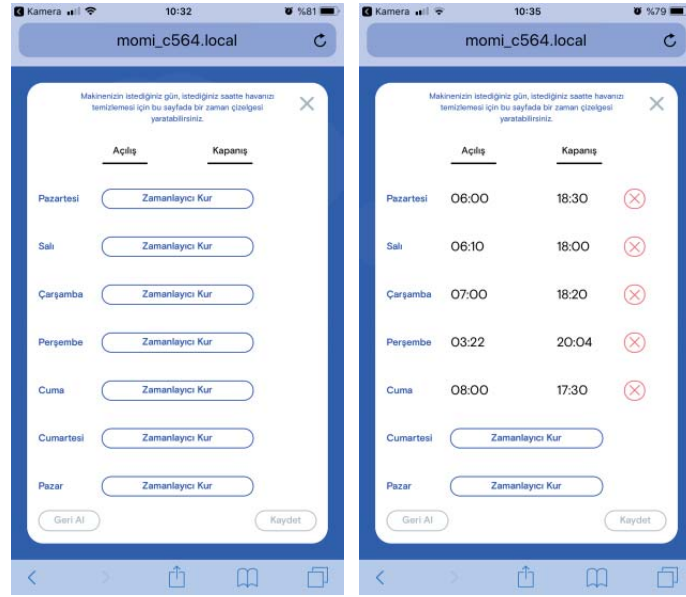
◀ Kamera 10:32 %81

momi_c564.local

Makinenizin istediğiniz gün, istediğiniz saatte havanızı temizlemesi için bu sayfada bir zaman çizelgesi yaratabilirsiniz.

Açılış Kapanış

Pazartesi Zamanlayıcı Kur

Salı Zamanlayıcı Kur

Çarşamba Zamanlayıcı Kur

Perşembe Zamanlayıcı Kur

Cuma Zamanlayıcı Kur

Cumartesi Zamanlayıcı Kur

Pazar Zamanlayıcı Kur

Geri Al Kaydet

◀ Kamera 10:35 %79

momi_c564.local

Makinenizin istediğiniz gün, istediğiniz saatte havanızı temizlemesi için bu sayfada bir zaman çizelgesi yaratabilirsiniz.

| | Açılış | Kapanış |
|---|---|---|
| Pazartesi | 06:00 | 18:30 |
| Salı | 06:10 | 18:00 |
| Çarşamba | 07:00 | 18:20 |
| Perşembe | 03:22 | 20:04 |
| Cuma | 08:00 | 17:30 |

Cumartesi Zamanlayıcı Kur

Pazar Zamanlayıcı Kur

Geri Al Kaydet